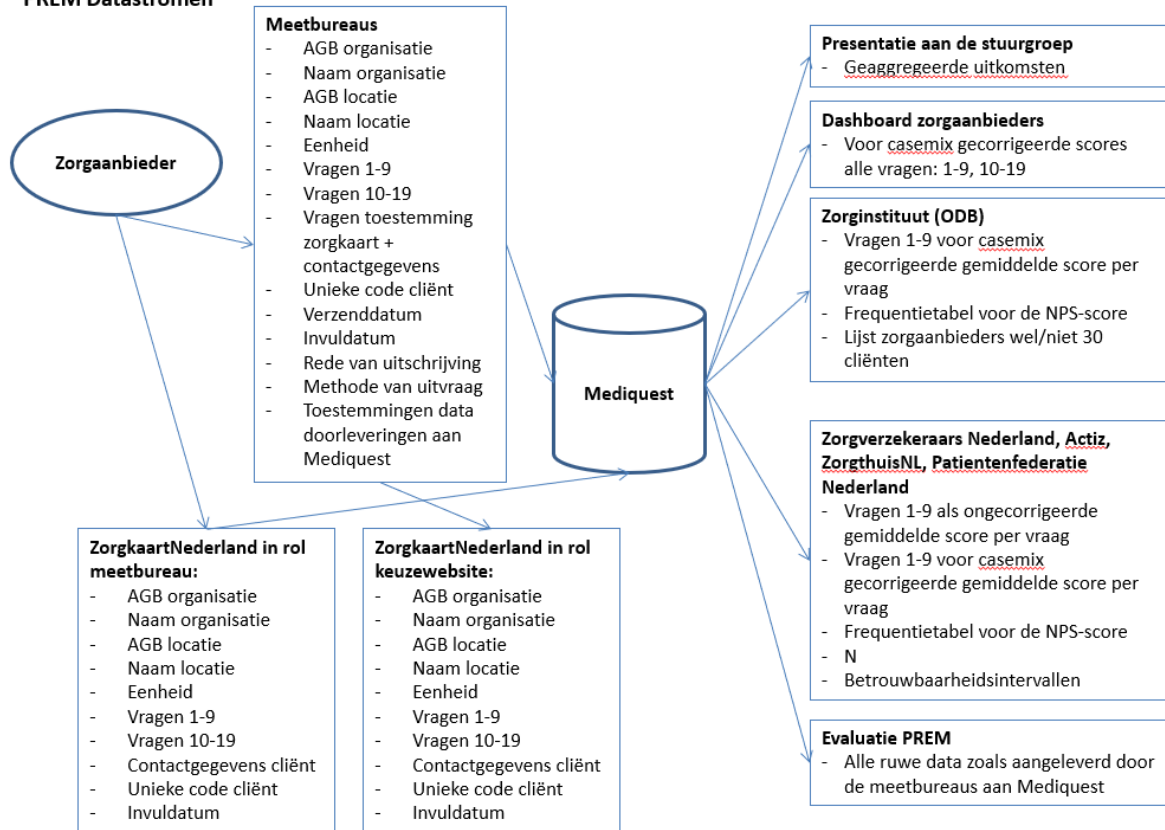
PREM Datastromen

Zorgaanbieder

Meetbureaus
- AGB organisatie
- Naam organisatie
- AGB locatie
- Naam locatie
- Eenheid
- Vragen 1-9
- Vragen 10-19
- Vragen toestemming zorgkaart + contactgegevens
- Unieke code cliënt
- Verzenddatum
- Invuldatum
- Rede van uitschrijving
- Methode van uitvraag
- Toestemmingen data doorleveringen aan Mediquest

Mediquest

Presentatie aan de stuurgroep
- Geaggregeerde uitkomsten

Dashboard zorgaanbieders
- Voor casemix gecorrigeerde scores alle vragen: 1-9, 10-19

Zorginstituut (ODB)
- Vragen 1-9 voor casemix gecorrigeerde gemiddelde score per vraag
- Frequentietabel voor de NPS-score
- Lijst zorgaanbieders wel/niet 30 cliënten

Zorgverzekeraars Nederland, Actiz, ZorgthuisNL, Patientenfederatie Nederland
- Vragen 1-9 als ongecorrigeerde gemiddelde score per vraag
- Vragen 1-9 voor casemix gecorrigeerde gemiddelde score per vraag
- Frequentietabel voor de NPS-score
- N
- Betrouwbaarheidsintervallen

Evaluatie PREM
- Alle ruwe data zoals aangeleverd door de meetbureaus aan Mediquest

ZorgkaartNederland in rol meetbureau:
- AGB organisatie
- Naam organisatie
- AGB locatie
- Naam locatie
- Eenheid
- Vragen 1-9
- Vragen 10-19
- Contactgegevens cliënt
- Unieke code cliënt
- Invuldatum

ZorgkaartNederland in rol keuzewebsite:
- AGB organisatie
- Naam organisatie
- AGB locatie
- Naam locatie
- Eenheid
- Vragen 1-9
- Vragen 10-19
- Contactgegevens cliënt
- Unieke code cliënt
- Invuldatum